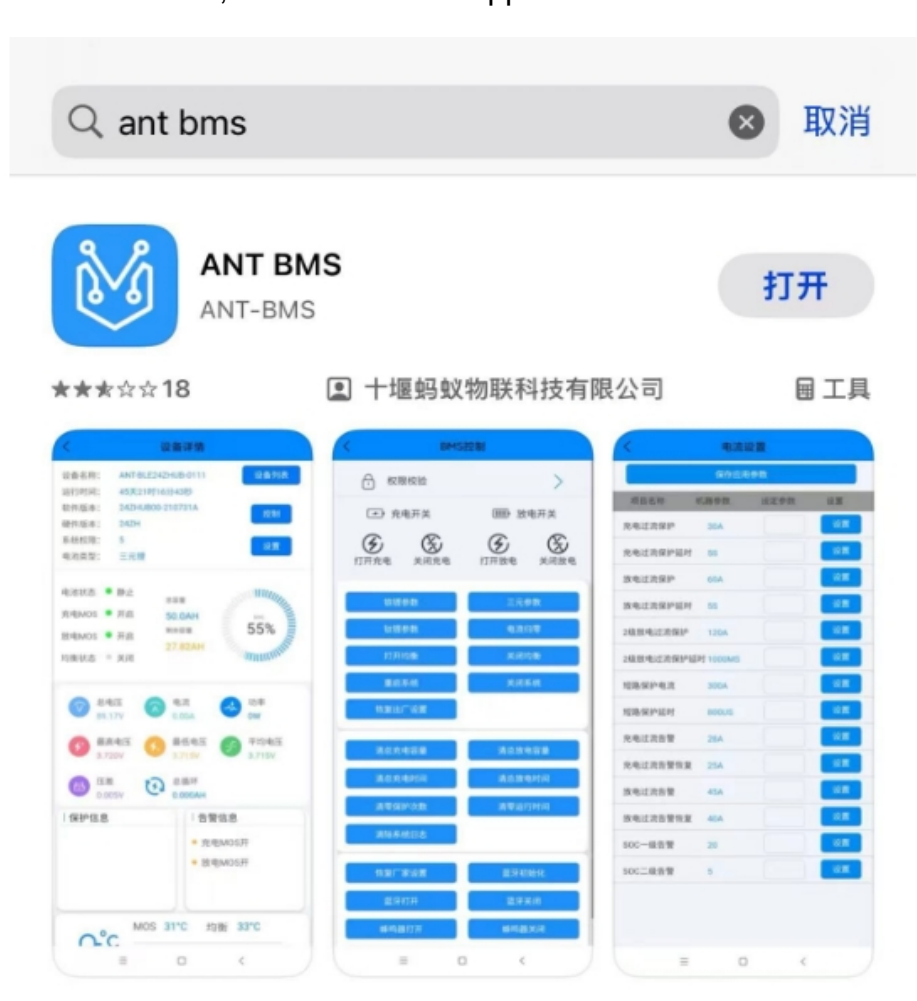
ant bms
取消

ANT BMS
ANT-BMS
打开

★★★☆☆ 18
十堰蚂蚁物联科技有限公司
工具

设备详情
设备名称: ANT-BLE24ZHUB-0111
运行时间: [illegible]
软件版本: 24ZHUB00-210731A
硬件版本: 24ZH
系统校验: 5
电池类型: 三元锂
设备列表
控制
设置
电池状态 ● 静止
充电MOS ● 开启
放电MOS ● 开启
均衡状态 ● 关闭
50.0AH
27.83AH
55%
总电压 55.17V
电流 0.00A
功率 0W
最高电压 3.720V
最低电压 3.713V
平均电压 3.715V
压差 0.005V
总循环 0.000AH
保护信息
告警信息
● 充电MOS开
● 放电MOS开
MOS 31°C 均衡 33°C

BMS控制
权限校验
充电开关
放电开关
打开充电
关闭充电
打开放电
关闭放电
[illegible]
三元参数
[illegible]
电池均衡
打开均衡
关闭均衡
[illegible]
关闭系统
恢复出厂设置
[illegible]
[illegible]
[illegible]
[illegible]
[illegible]
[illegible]
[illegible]
恢复厂家设置
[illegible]
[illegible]
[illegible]
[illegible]
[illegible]

电流设置
保存应用参数
| 项目名称 | 机器参数 | 设定参数 | 设置 |
|---|---|---|---|
| 充电过流保护 | 30A | | 设置 |
| 充电过流保护延时 | 5S | | 设置 |
| 放电过流保护 | 60A | | 设置 |
| 放电过流保护延时 | 5S | | 设置 |
| 2级放电过流保护 | 120A | | 设置 |
| 2级放电过流保护延时 | 1000MS | | 设置 |
| 短路保护电流 | 300A | | 设置 |
| 短路保护延时 | 800US | | 设置 |
| 充电过流告警 | 28A | | 设置 |
| 充电过流告警恢复 | 25A | | 设置 |
| 放电过流告警 | 45A | | 设置 |
| 放电过流告警恢复 | 40A | | 设置 |
| SOC一级告警 | 20 | | 设置 |
| SOC二级告警 | 5 | | 设置 |